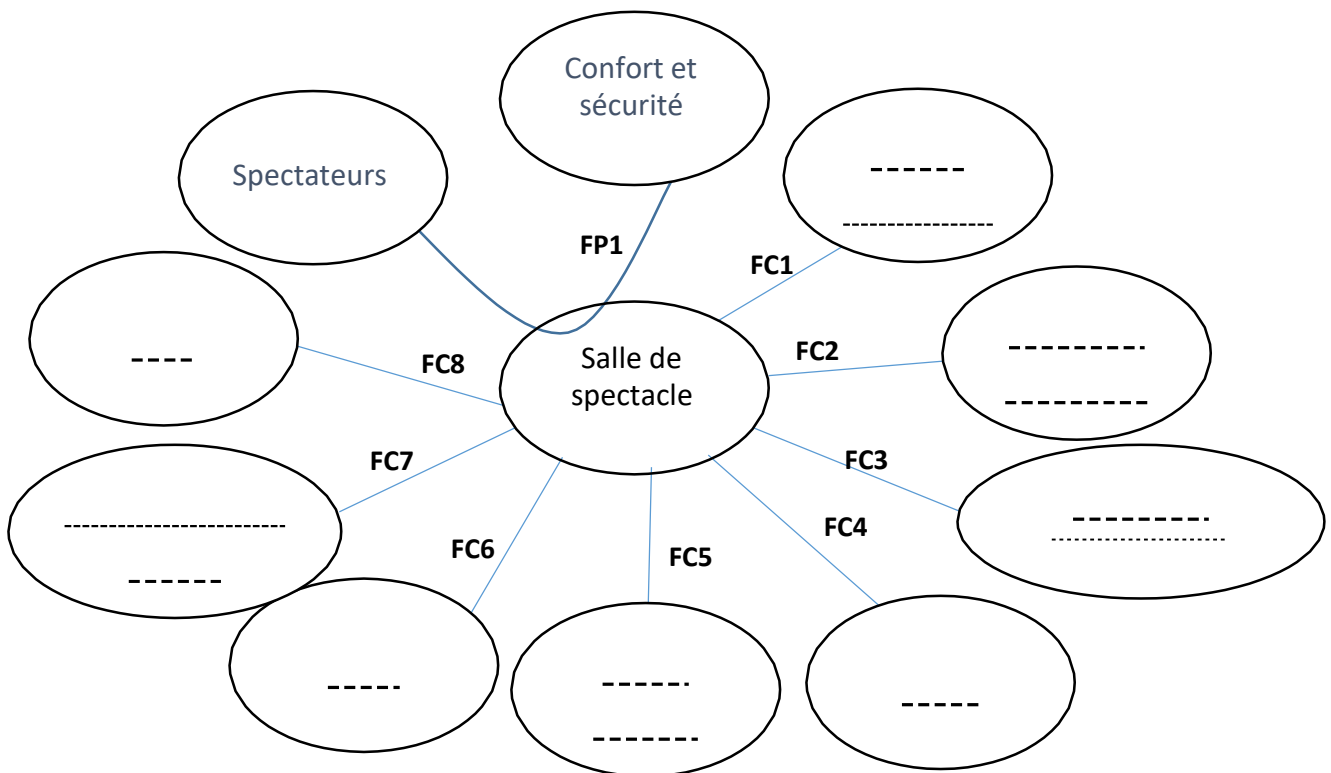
Confort et sécurité

Spectateurs

------
-----------------

FP1

FC1

----

FC8

Salle de spectacle

FC2

---------
---------

FC7

-------------------------
------

FC3

---------
-----------------------

FC6

FC5

FC4

-----

------
-------

-----